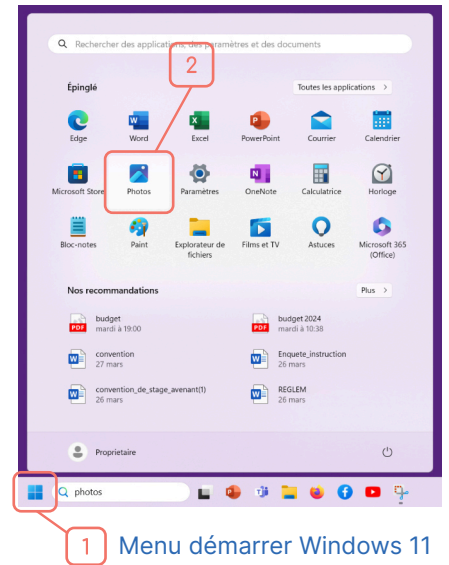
Rechercher des applications, des paramètres et des documents

2

Épinglé

Toutes les applications >

Edge
Word
Excel
PowerPoint
Courrier
Calendrier
Microsoft Store
Photos
Paramètres
OneNote
Calculatrice
Horloge
Bloc-notes
Paint
Explorateur de fichiers
Films et TV
Astuces
Microsoft 365 (Office)

Nos recommandations

Plus >

budget
mardi à 19:00
budget 2024
mardi à 10:38
convention
27 mars
Enquete_instruction
26 mars
convention_de_stage_avenant(1)
26 mars
REGLEM
26 mars

Proprietaire

photos

1 Menu démarrer Windows 11